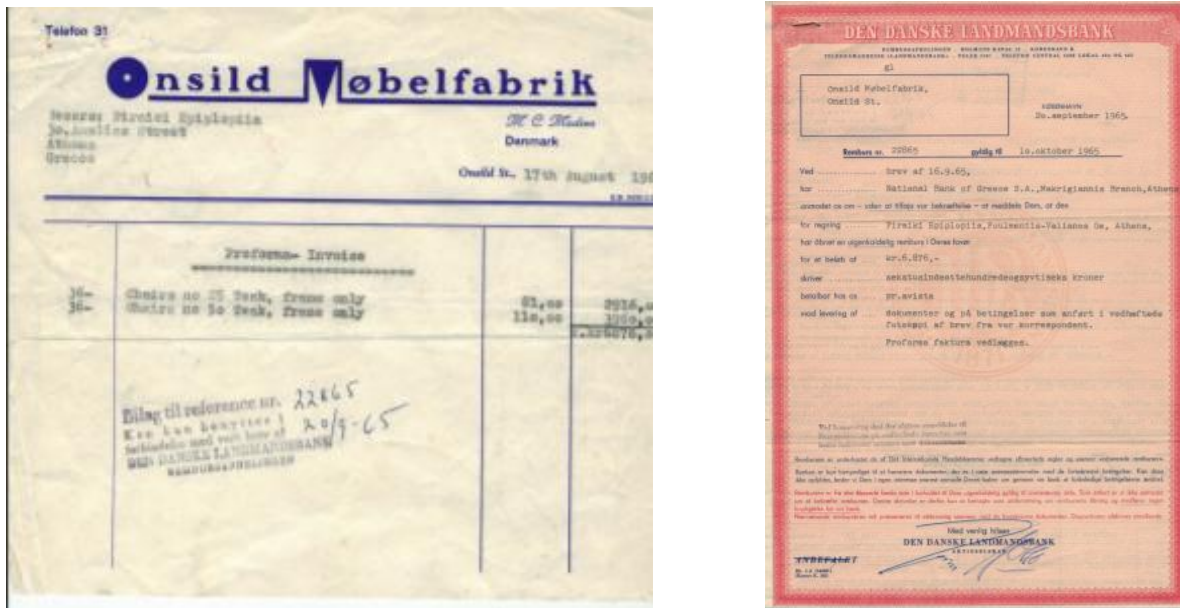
Telefon 31

Onsild Møbelfabrik

M. C. Madsen
Denmark

Messrs: Pireiki Epiplopiia
30,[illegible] Street
Athens
Greece

Onsild St., 17th August 19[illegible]

Proforma- Invoice

| | | | |
|---|---|---|---|
| 36- | Chairs no 25 Teak, frame only | 81,oo | 2916,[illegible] |
| 36- | Chairs no 50 Teak, frame only | 11o,oo | 3960,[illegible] |
| | | | Kr.6876,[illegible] |

Bilag til reference nr. 22865
Kan kun benyttes i forbindelse med vort brev af 20/9-65
DEN DANSKE LANDMANDSBANK
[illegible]

DEN DANSKE LANDMANDSBANK

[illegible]

gl

Onsild Møbelfabrik,
Onsild St.

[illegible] 20.september 1965.

Rembours nr. 22865 gyldig til 1o.oktober 1965

Ved brev af 16.9.65,

har National Bank of Greece S.A.,Makrigiannis Branch,Athens

anmodet os om – uden at tilføje vor bekræftelse – at meddele Dem, at den

for regning Pireiki Epiplopiia,Foulemolis-Valianos Co, Athens,

har åbnet en ugenkaldelig rembours i Deres favør

for et beløb af kr.6.876,-

skriver sekstusindottehundredeogsytti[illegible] kroner

betalbar hos os pr.avista

mod levering af dokumenter og på betingelser som anført i vedhæftede fotokopi af brev fra vor korrespondent.

Proforma faktura vedlægges.

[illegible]

Med venlig hilsen
DEN DANSKE LANDMANDSBANK
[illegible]
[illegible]